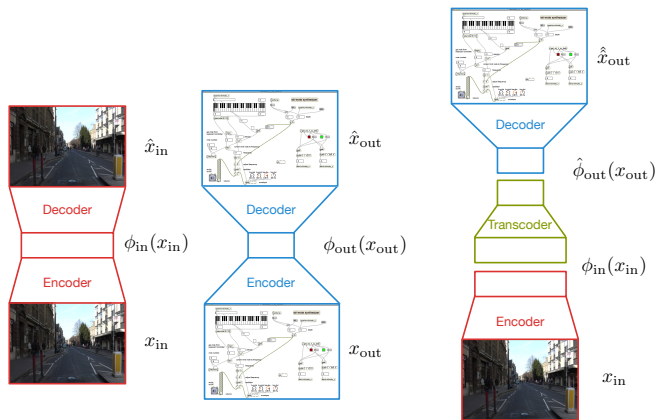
$\hat{x}_{\text{in}}$

Decoder

$\phi_{\text{in}}(x_{\text{in}})$

Encoder

$x_{\text{in}}$

$\hat{x}_{\text{out}}$

Decoder

$\phi_{\text{out}}(x_{\text{out}})$

Encoder

$x_{\text{out}}$

$\hat{\hat{x}}_{\text{out}}$

Decoder

$\hat{\phi}_{\text{out}}(x_{\text{out}})$

Transcoder

$\phi_{\text{in}}(x_{\text{in}})$

Encoder

$x_{\text{in}}$